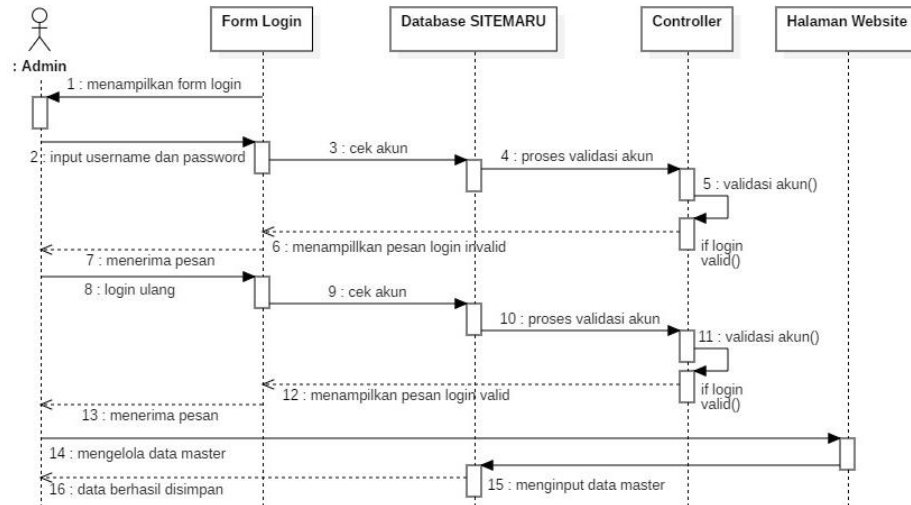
: Admin

Form Login

Database SITEMARU

Controller

Halaman Website

1 : menampilkan form login

2 : input username dan password

3 : cek akun

4 : proses validasi akun

5 : validasi akun()

6 : menampilkan pesan login invalid

if login valid()

7 : menerima pesan

8 : login ulang

9 : cek akun

10 : proses validasi akun

11 : validasi akun()

12 : menampilkan pesan login valid

if login valid()

13 : menerima pesan

14 : mengelola data master

15 : menginput data master

16 : data berhasil disimpan